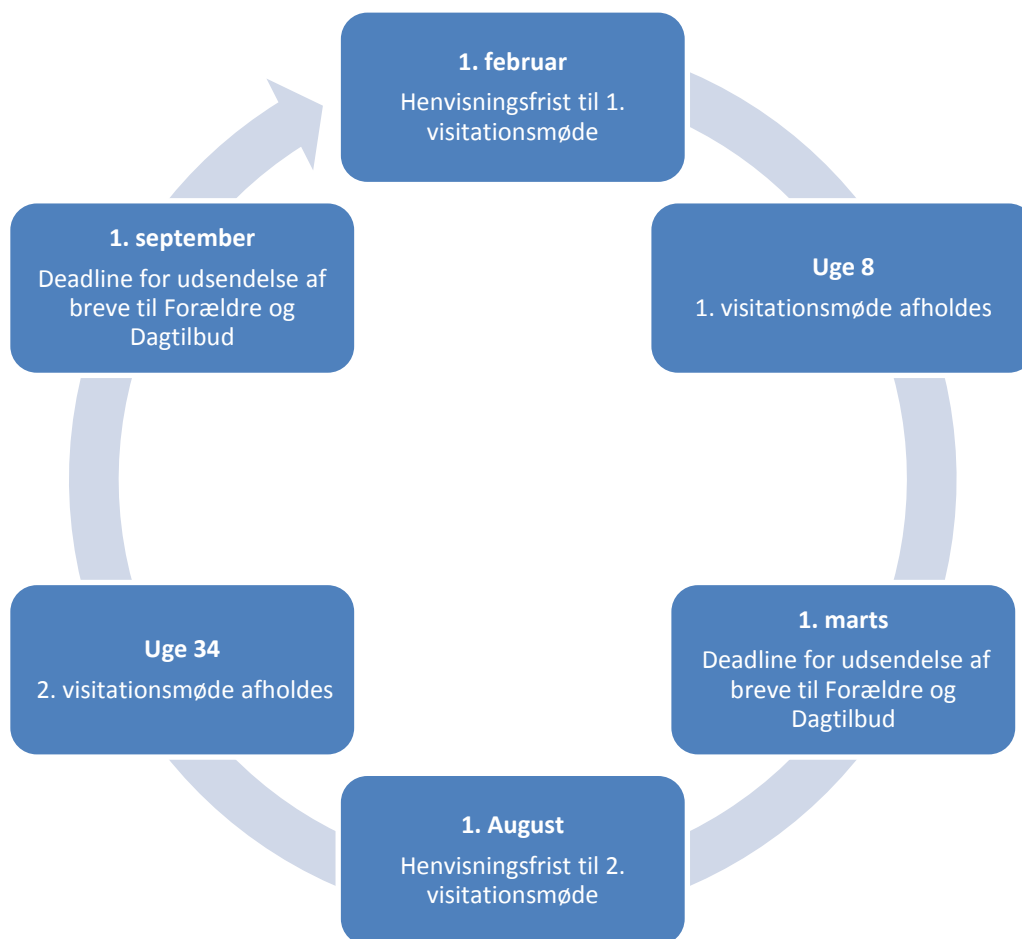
**1. februar**
Henvisningsfrist til 1. visitationsmøde

**Uge 8**
1. visitationsmøde afholdes

**1. marts**
Deadline for udsendelse af breve til Forældre og Dagtilbud

**1. August**
Henvisningsfrist til 2. visitationsmøde

**Uge 34**
2. visitationsmøde afholdes

**1. september**
Deadline for udsendelse af breve til Forældre og Dagtilbud